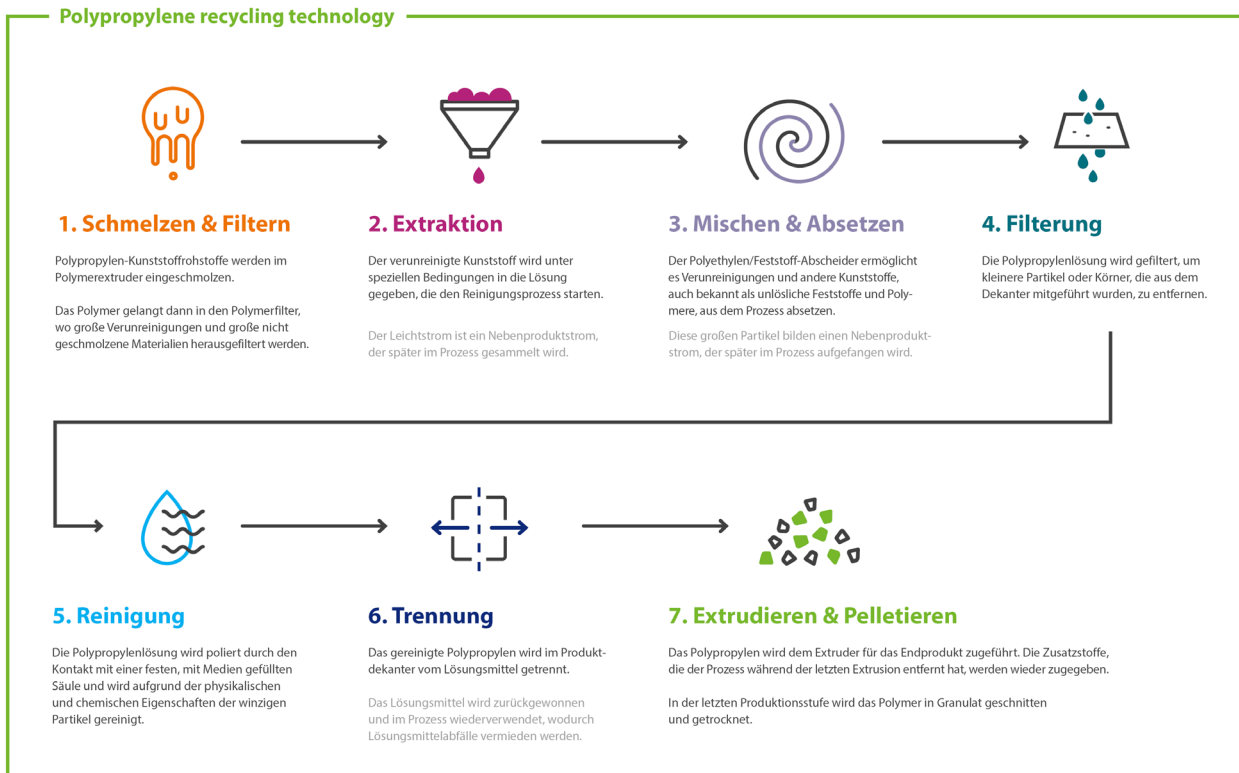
Polypropylene recycling technology

1. Schmelzen & Filtern

Polypropylen-Kunststoffrohstoffe werden im Polymerextruder eingeschmolzen.

Das Polymer gelangt dann in den Polymerfilter, wo große Verunreinigungen und große nicht geschmolzene Materialien herausgefiltert werden.

2. Extraktion

Der verunreinigte Kunststoff wird unter speziellen Bedingungen in die Lösung gegeben, die den Reinigungsprozess starten.

Der Leichtstrom ist ein Nebenproduktstrom, der später im Prozess gesammelt wird.

3. Mischen & Absetzen

Der Polyethylen/Feststoff-Abscheider ermöglicht es Verunreinigungen und andere Kunststoffe, auch bekannt als unlösliche Feststoffe und Polymere, aus dem Prozess absetzen.

Diese großen Partikel bilden einen Nebenproduktstrom, der später im Prozess aufgefangen wird.

4. Filterung

Die Polypropylenlösung wird gefiltert, um kleinere Partikel oder Körner, die aus dem Dekanter mitgeführt wurden, zu entfernen.

5. Reinigung

Die Polypropylenlösung wird poliert durch den Kontakt mit einer festen, mit Medien gefüllten Säule und wird aufgrund der physikalischen und chemischen Eigenschaften der winzigen Partikel gereinigt.

6. Trennung

Das gereinigte Polypropylen wird im Produktdekanter vom Lösungsmittel getrennt.

Das Lösungsmittel wird zurückgewonnen und im Prozess wiederverwendet, wodurch Lösungsmittelabfälle vermieden werden.

7. Extrudieren & Pelletieren

Das Polypropylen wird dem Extruder für das Endprodukt zugeführt. Die Zusatzstoffe, die der Prozess während der letzten Extrusion entfernt hat, werden wieder zugegeben.

In der letzten Produktionsstufe wird das Polymer in Granulat geschnitten und getrocknet.